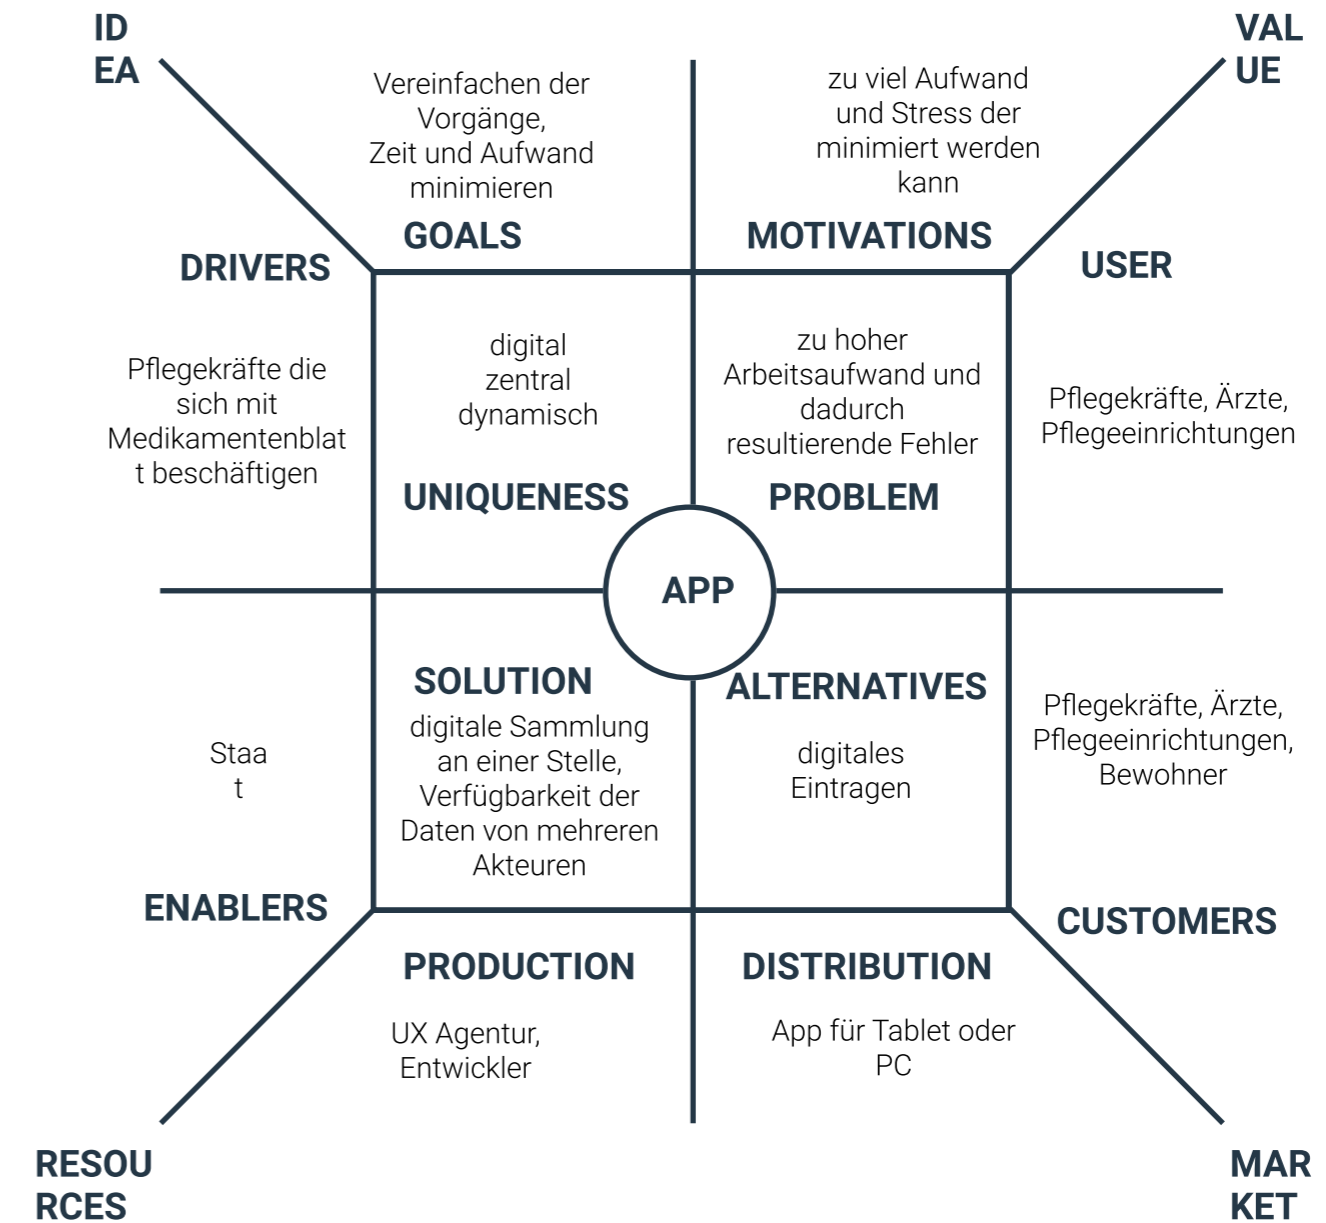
ID
EA

VAL
UE

Vereinfachen der Vorgänge, Zeit und Aufwand minimieren

GOALS

zu viel Aufwand und Stress der minimiert werden kann

MOTIVATIONS

DRIVERS

USER

Pflegekräfte die sich mit Medikamentenblat t beschäftigen

digital
zentral
dynamisch

UNIQUENESS

zu hoher Arbeitsaufwand und dadurch resultierende Fehler

PROBLEM

Pflegekräfte, Ärzte, Pflegeeinrichtungen

APP

SOLUTION

digitale Sammlung an einer Stelle, Verfügbarkeit der Daten von mehreren Akteuren

ALTERNATIVES

digitales Eintragen

Staa
t

Pflegekräfte, Ärzte, Pflegeeinrichtungen, Bewohner

ENABLERS

CUSTOMERS

PRODUCTION

UX Agentur, Entwickler

DISTRIBUTION

App für Tablet oder PC

RESOU
RCES

MAR
KET